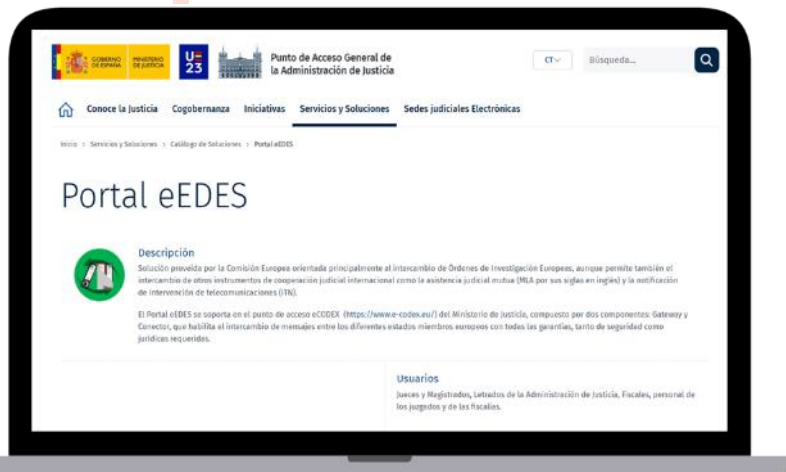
GOBIERNO DE ESPAÑA MINISTERIO DE JUSTICIA

U 23

Punto de Acceso General de la Administración de Justicia

CT

Búsqueda...

Conoce la Justicia Cogobernanza Iniciativas Servicios y Soluciones Sedes judiciales Electrónicas

Inicio > Servicios y Soluciones > Catálogo de Soluciones > Portal eEDES

Portal eEDES

Descripción

Solución proveída por la Comisión Europea orientada principalmente al intercambio de Órdenes de Investigación Europeas, aunque permite también el intercambio de otros instrumentos de cooperación judicial internacional como la asistencia judicial mutua (MLA por sus siglas en inglés) y la notificación de intervención de telecomunicaciones (ITN).

El Portal eEDES se soporta en el punto de acceso eCODEX (https://www.e-codex.eu/) del Ministerio de Justicia, compuesto por dos componentes: Gateway y Conector, que habilita el intercambio de mensajes entre los diferentes estados miembros europeos con todas las garantías, tanto de seguridad como jurídicas requeridas.

Usuarios

Jueces y Magistrados, Letrados de la Administración de Justicia, Fiscales, personal de los juzgados y de las fiscalías.